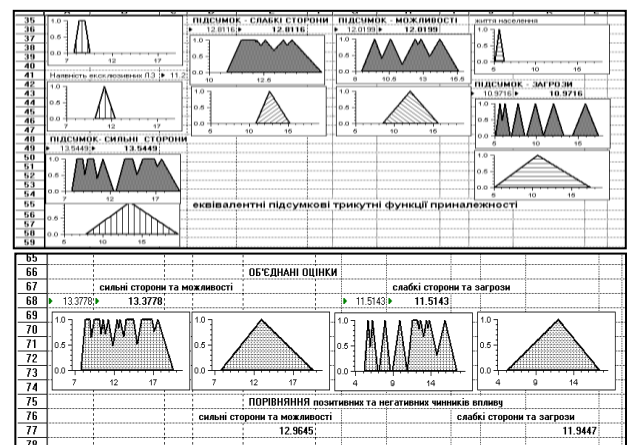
35
36
37
38
39
40
41
42
43
44
45
46
47
48
49
50
51
52
53
54
55
56
57
58
59

1.0
0.5
0.0
7 12 17

Наявність ексклюзивних ЛЗ 11.2

1.0
0.5
0.0
7 12 17

ПІДСУМОК - СИЛЬНІ СТОРОНИ
13.5449 13.5449
1.0
0.5
0.0
7 12 17

1.0
0.5
0.0
5 10 15

ПІДСУМОК - СЛАБКІ СТОРОНИ
12.8116 12.8116
1.0
0.5
0.0
10 12.6 15

1.0
0.5
0.0
5 10 15

ПІДСУМОК - МОЖЛИВОСТІ
12.0199 12.0199
1.0
0.5
0.0
8 10.5 13 15.5

1.0
0.5
0.0
5 10 15

витта населення
1.0
0.5
0.0
5 10 15

ПІДСУМОК - ЗАГРОЗИ
10.9716 10.9716
1.0
0.5
0.0
5 10 15

1.0
0.5
0.0
5 10 15

еквівалентні підсумкові трикутні функції приналежності

65
66
67
68
69
70
71
72
73
74
75
76
77
78

ОБ'ЄДНАНІ ОЦІНКИ
сильні сторони та можливості
13.3778 13.3778
слабкі сторони та загрози
11.5143 11.5143

1.0
0.5
0.0
7 12 17

1.0
0.5
0.0
7 12 17

1.0
0.5
0.0
4 9 14

1.0
0.5
0.0
4 9 14

ПОРІВНЯННЯ позитивних та негативних чинників впливу
сильні сторони та можливості 12.9645
слабкі сторони та загрози 11.9447